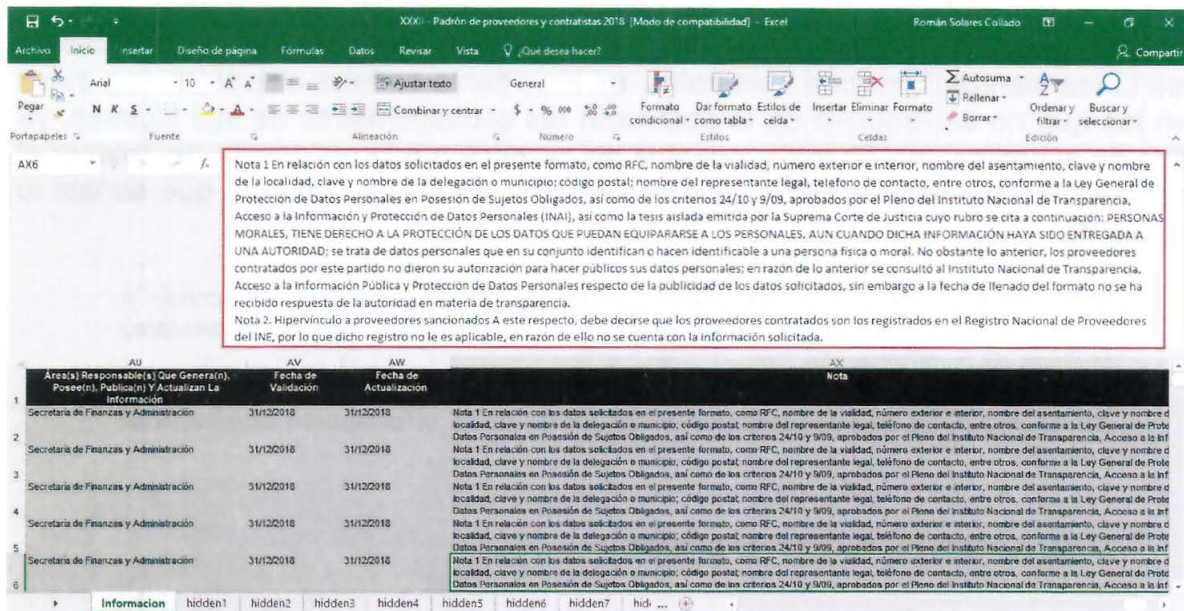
XXXII - Padrón de proveedores y contratistas 2018 [Modo de compatibilidad] - Excel    Román Solares Collado

Archivo  Inicio  Insertar  Diseño de página  Fórmulas  Datos  Revisar  Vista  ¿Qué desea hacer?  Compartir

Pegar  Arial  10  N K S  Ajustar texto  Combinar y centrar  General  $ % 000  Formato condicional  Dar formato como tabla  Estilos de celda  Insertar  Eliminar  Formato  Autosuma  Rellenar  Borrar  Ordenar y filtrar  Buscar y seleccionar

Portapapeles  Fuente  Alineación  Número  Estilos  Celdas  Edición

AX6  $f_x$

Nota 1 En relación con los datos solicitados en el presente formato, como RFC, nombre de la vialidad, número exterior e interior, nombre del asentamiento, clave y nombre de la localidad, clave y nombre de la delegación o municipio; codigo postal; nombre del representante legal, telefono de contacto, entre otros, conforme a la Ley General de Proteccion de Datos Personales en Posesión de Sujetos Obligados, así como de los criterios 24/10 y 9/09, aprobados por el Pleno del Instituto Nacional de Transparencia, Acceso a la Información y Protección de Datos Personales (INAI), así como la tesis aislada emitida por la Suprema Corte de Justicia cuyo rubro se cita a continuación: PERSONAS MORALES, TIENE DERECHO A LA PROTECCIÓN DE LOS DATOS QUE PUEDAN EQUIPARARSE A LOS PERSONALES, AUN CUANDO DICHA INFORMACIÓN HAYA SIDO ENTREGADA A UNA AUTORIDAD; se trata de datos personales que en su conjunto identifican o hacen identificable a una persona física o moral. No obstante lo anterior, los proveedores contratados por este partido no dieron su autorización para hacer públicos sus datos personales; en razón de lo anterior se consultó al Instituto Nacional de Transparencia, Acceso a la Información Pública y Protección de Datos Personales respecto de la publicidad de los datos solicitados, sin embargo a la fecha de llenado del formato no se ha recibido respuesta de la autoridad en materia de transparencia.
Nota 2. Hipervinculo a proveedores sancionados A este respecto, debe decirse que los proveedores contratados son los registrados en el Registro Nacional de Proveedores del INE, por lo que dicho registro no le es aplicable, en razón de ello no se cuenta con la información solicitada.

| | AU | AV | AW | AX |
|---|---|---|---|---|
| 1 | Área(s) Responsable(s) Que Genera(n), Posee(n), Publica(n) Y Actualizan La Información | Fecha de Validación | Fecha de Actualización | Nota |
| 2 | Secretaria de Finanzas y Administración | 31/12/2018 | 31/12/2018 | Nota 1 En relación con los datos solicitados en el presente formato, como RFC, nombre de la vialidad, número exterior e interior, nombre del asentamiento, clave y nombre d localidad, clave y nombre de la delegación o municipio; código postal; nombre del representante legal, teléfono de contacto, entre otros, conforme a la Ley General de Prote Datos Personales en Posesión de Sujetos Obligados, así como de los criterios 24/10 y 9/09, aprobados por el Pleno del Instituto Nacional de Transparencia, Acceso a la Inf |
| 3 | Secretaria de Finanzas y Administración | 31/12/2018 | 31/12/2018 | Nota 1 En relación con los datos solicitados en el presente formato, como RFC, nombre de la vialidad, número exterior e interior, nombre del asentamiento, clave y nombre d localidad, clave y nombre de la delegación o municipio; código postal; nombre del representante legal, teléfono de contacto, entre otros, conforme a la Ley General de Prote Datos Personales en Posesión de Sujetos Obligados, así como de los criterios 24/10 y 9/09, aprobados por el Pleno del Instituto Nacional de Transparencia, Acceso a la Inf |
| 4 | Secretaria de Finanzas y Administración | 31/12/2018 | 31/12/2018 | Nota 1 En relación con los datos solicitados en el presente formato, como RFC, nombre de la vialidad, número exterior e interior, nombre del asentamiento, clave y nombre d localidad, clave y nombre de la delegación o municipio; código postal; nombre del representante legal, teléfono de contacto, entre otros, conforme a la Ley General de Prote Datos Personales en Posesión de Sujetos Obligados, así como de los criterios 24/10 y 9/09, aprobados por el Pleno del Instituto Nacional de Transparencia, Acceso a la Inf |
| 5 | Secretaria de Finanzas y Administración | 31/12/2018 | 31/12/2018 | Nota 1 En relación con los datos solicitados en el presente formato, como RFC, nombre de la vialidad, número exterior e interior, nombre del asentamiento, clave y nombre d localidad, clave y nombre de la delegación o municipio; código postal; nombre del representante legal, teléfono de contacto, entre otros, conforme a la Ley General de Prote Datos Personales en Posesión de Sujetos Obligados, así como de los criterios 24/10 y 9/09, aprobados por el Pleno del Instituto Nacional de Transparencia, Acceso a la Inf |
| 6 | Secretaria de Finanzas y Administración | 31/12/2018 | 31/12/2018 | Nota 1 En relación con los datos solicitados en el presente formato, como RFC, nombre de la vialidad, número exterior e interior, nombre del asentamiento, clave y nombre d localidad, clave y nombre de la delegación o municipio; código postal; nombre del representante legal, teléfono de contacto, entre otros, conforme a la Ley General de Prote Datos Personales en Posesión de Sujetos Obligados, así como de los criterios 24/10 y 9/09, aprobados por el Pleno del Instituto Nacional de Transparencia, Acceso a la Inf |

Informacion  hidden1  hidden2  hidden3  hidden4  hidden5  hidden6  hidden7  hid ...